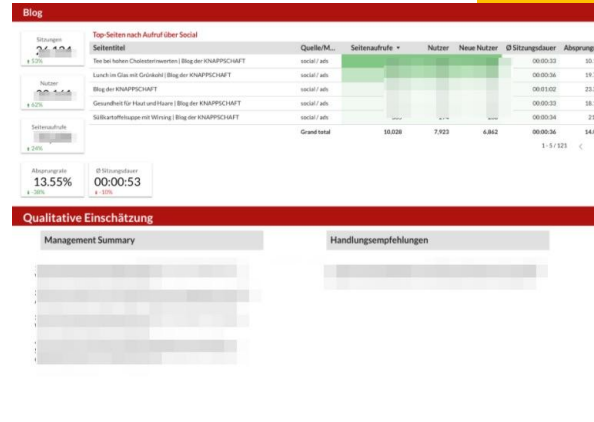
Blog

Sitzungen
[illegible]
↓ 53%

Nutzer
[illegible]
↓ 62%

Seitenaufrufe
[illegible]
↓ 24%

Absprungrate
13.55%
↓ -38%

Ø Sitzungsdauer
00:00:53
↓ -10%

Top-Seiten nach Aufruf über Social

| Seitentitel | Quelle/M... | Seitenaufrufe ▼ | Nutzer | Neue Nutzer | Ø Sitzungsdauer | Absprung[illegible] |
|---|---|---|---|---|---|---|
| Tee bei hohen Cholesterinwerten \| Blog der KNAPPSCHAFT | social / ads | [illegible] | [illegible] | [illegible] | 00:00:33 | 10.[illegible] |
| Lunch im Glas mit Grünkohl \| Blog der KNAPPSCHAFT | social / ads | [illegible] | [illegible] | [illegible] | 00:00:36 | 19.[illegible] |
| Blog der KNAPPSCHAFT | social / ads | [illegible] | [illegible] | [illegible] | 00:01:02 | 23.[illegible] |
| Gesundheit für Haut und Haare \| Blog der KNAPPSCHAFT | social / ads | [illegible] | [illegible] | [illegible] | 00:00:33 | 18.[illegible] |
| Süßkartoffelsuppe mit Wirsing \| Blog der KNAPPSCHAFT | social / ads | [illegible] | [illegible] | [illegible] | 00:00:34 | 2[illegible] |
| | Grand total | 10,028 | 7,923 | 6,862 | 00:00:36 | 14.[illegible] |

1 - 5 / 121 <

Qualitative Einschätzung

Management Summary

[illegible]

Handlungsempfehlungen

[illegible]